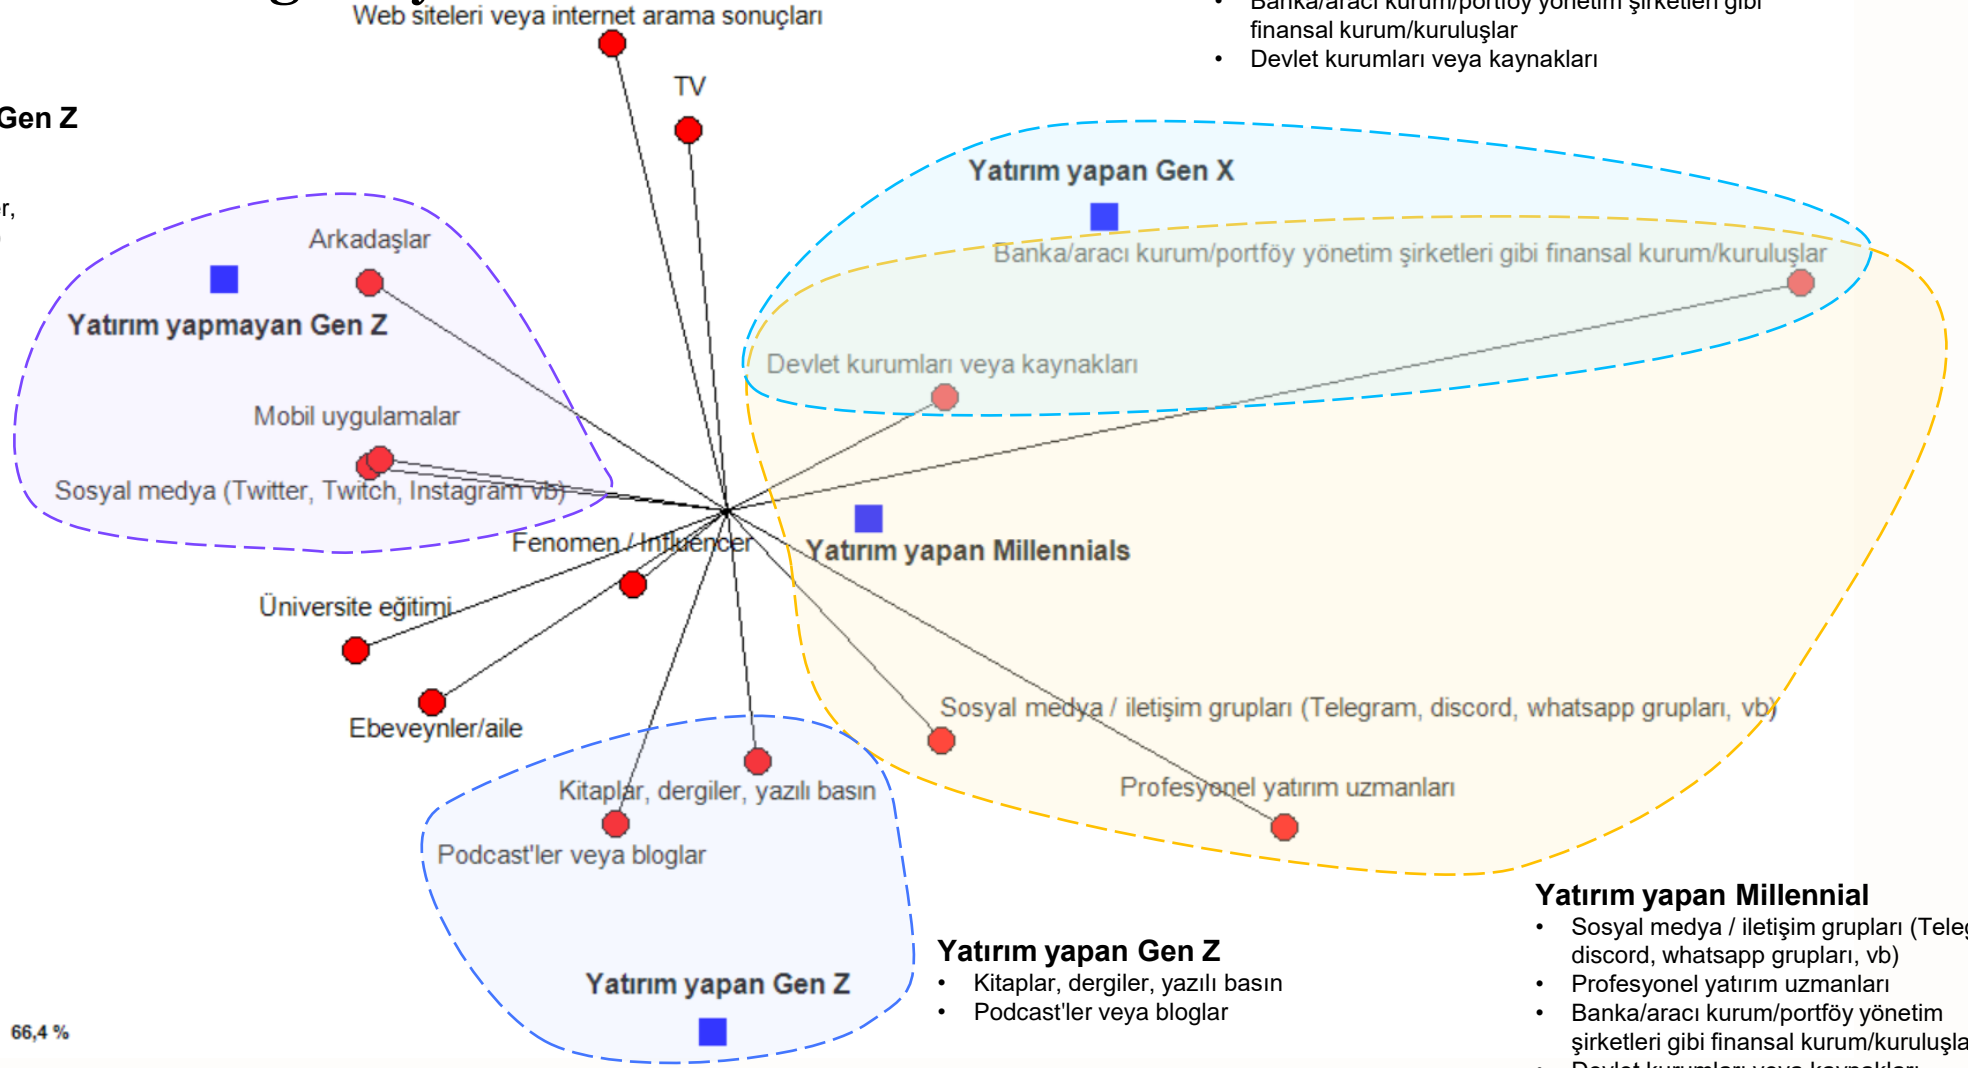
Web siteleri veya internet arama sonuçları

• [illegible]
finansal kurum/kuruluşlar
• Devlet kurumları veya kaynakları

Gen Z

r,

TV

Yatırım yapan Gen X

Banka/aracı kurum/portföy yönetim şirketleri gibi finansal kurum/kuruluşlar

Arkadaşlar

Yatırım yapmayan Gen Z

Devlet kurumları veya kaynakları

Mobil uygulamalar

Sosyal medya (Twitter, Twitch, Instagram vb)

Fenomen / Influencer

Yatırım yapan Millennials

Üniversite eğitimi

Ebeveynler/aile

Sosyal medya / iletişim grupları (Telegram, discord, whatsapp grupları, vb)

Profesyonel yatırım uzmanları

Kitaplar, dergiler, yazılı basın

Podcast'ler veya bloglar

Yatırım yapan Millennial
• Sosyal medya / iletişim grupları (Teleg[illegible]
discord, whatsapp grupları, vb)
• Profesyonel yatırım uzmanları
• Banka/aracı kurum/portföy yönetim şirketleri gibi finansal kurum/kuruluşla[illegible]
• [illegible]

Yatırım yapan Gen Z
• Kitaplar, dergiler, yazılı basın
• Podcast'ler veya bloglar

Yatırım yapan Gen Z

66,4 %